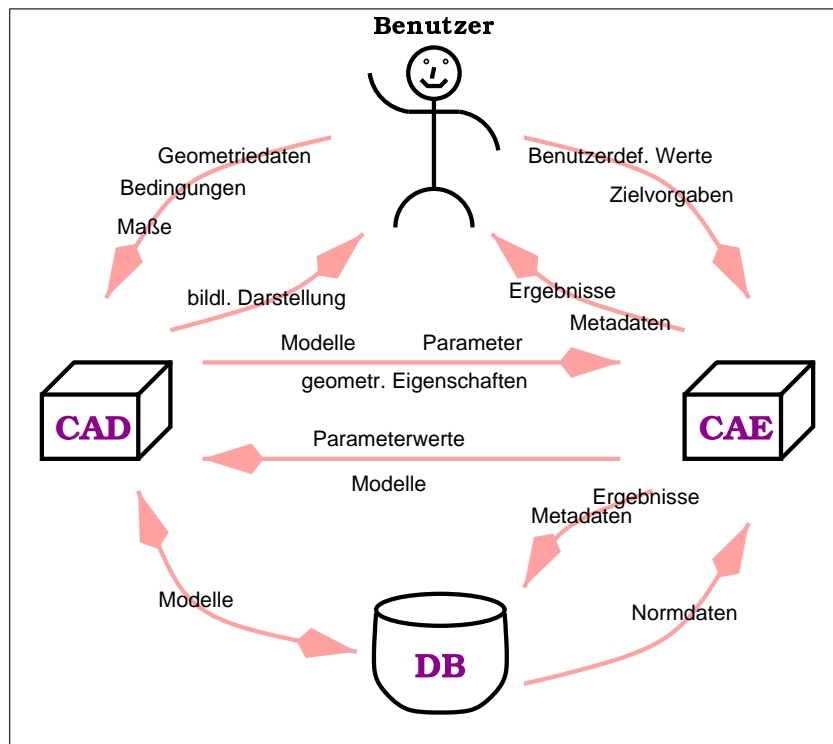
Benutzer

Geometriedaten
Bedingungen
Maße

Benutzerdef. Werte
Zielvorgaben

bildl. Darstellung

Ergebnisse
Metadaten

Modelle
Parameter
geometr. Eigenschaften

CAD

CAE

Parameterwerte
Modelle

Ergebnisse
Metadaten

Modelle

Normdaten

DB